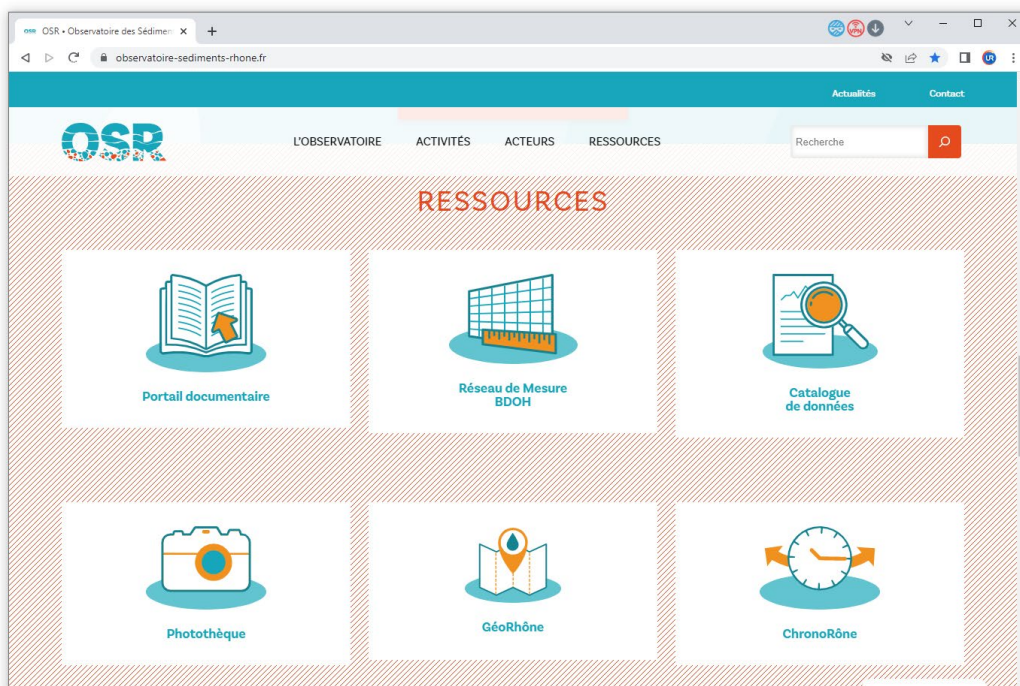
OSR • Observatoire des Sédime
observatoire-sediments-rhone.fr

Actualités Contact

OSR

L'OBSERVATOIRE ACTIVITÉS ACTEURS RESSOURCES

Recherche

RESSOURCES

Portail documentaire

Réseau de Mesure BDOH

Catalogue de données

Photothèque

GéoRhône

ChronoRône